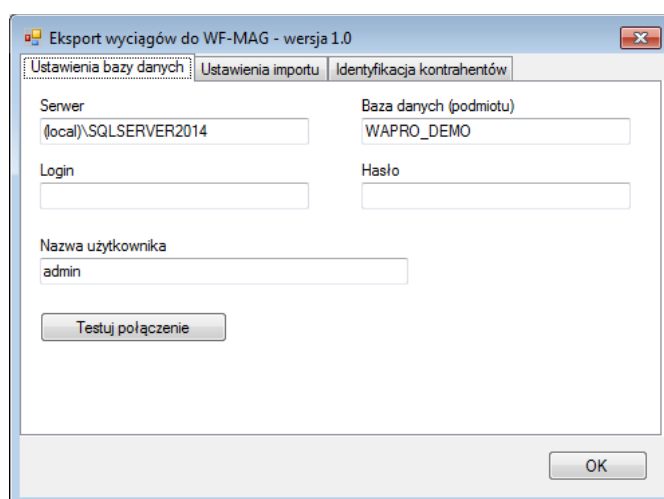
Eksport wyciągów do WF-MAG - wersja 1.0

Ustawienia bazy danych | Ustawienia importu | Identyfikacja kontrahentów

Serwer
(local)\SQLSERVER2014

Baza danych (podmiotu)
WAPRO_DEMO

Login

Hasło

Nazwa użytkownika
admin

Testuj połączenie

OK